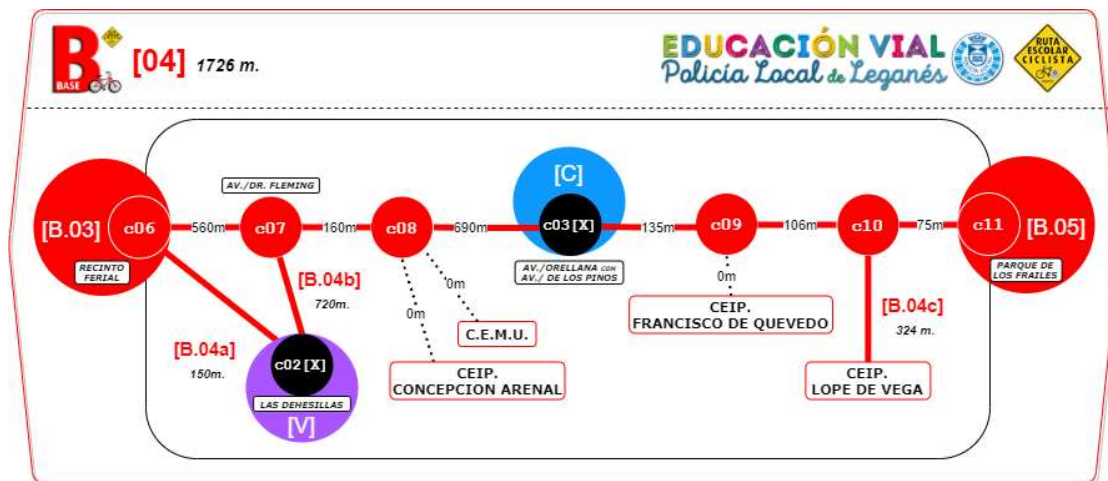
B BASE [04] 1726 m.

EDUCACIÓN VIAL
Policía Local de Leganés

RUTA ESCOLAR CICLISTA

[B.03] c06 560m c07 160m c08 690m c03 [X] 135m c09 106m c10 75m c11 [B.05]

RECINTO FERIAL

AV./DR. FLEMING

[C]

AV./ORELLANA CON AV./ DE LOS PINOS

PARQUE DE LOS FRAILES

[B.04b] 720m.

[B.04a] 150m.

c02 [X]

LAS DEHESILLAS

[V]

0m

0m

C.E.M.U.

CEIP. CONCEPCION ARENAL

0m

CEIP. FRANCISCO DE QUEVEDO

[B.04c] 324 m.

CEIP. LOPE DE VEGA